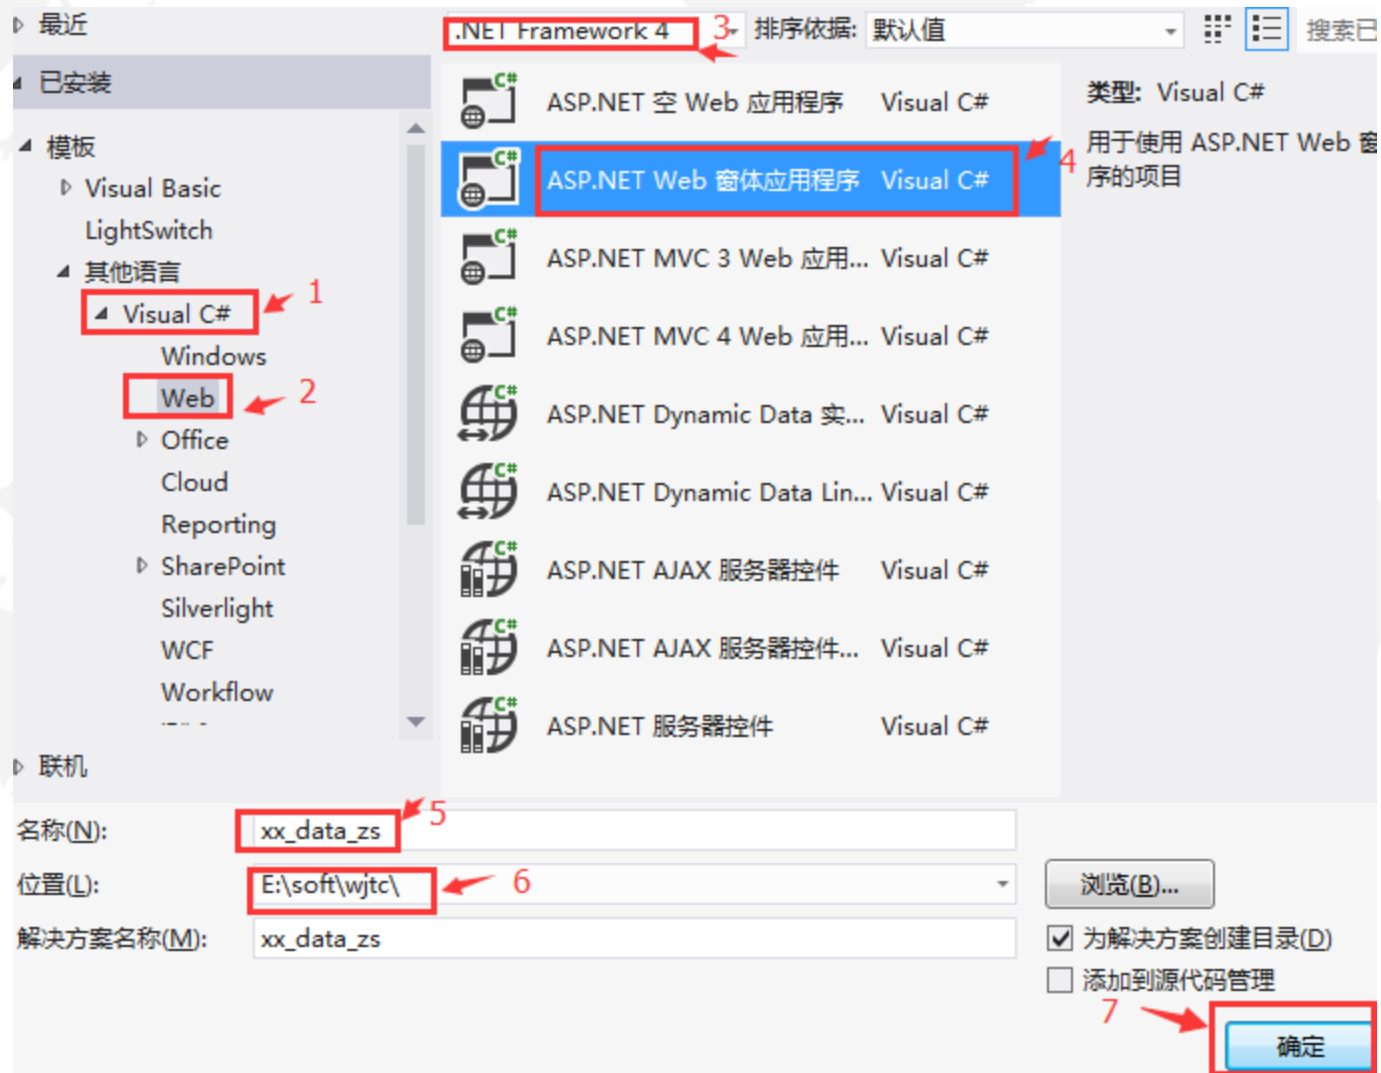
最近

已安装

模板

Visual Basic

LightSwitch

其他语言

Visual C#

Windows

Web

Office

Cloud

Reporting

SharePoint

Silverlight

WCF

Workflow

联机

.NET Framework 4

3

排序依据: 默认值

搜索已

ASP.NET 空 Web 应用程序 Visual C#

ASP.NET Web 窗体应用程序 Visual C#

ASP.NET MVC 3 Web 应用... Visual C#

ASP.NET MVC 4 Web 应用... Visual C#

ASP.NET Dynamic Data 实... Visual C#

ASP.NET Dynamic Data Lin... Visual C#

ASP.NET AJAX 服务器控件 Visual C#

ASP.NET AJAX 服务器控件... Visual C#

ASP.NET 服务器控件 Visual C#

类型: Visual C#

用于使用 ASP.NET Web 窗序的项目

1

2

4

名称(N): xx_data_zs

5

位置(L): E:\soft\wjtc\

6

浏览(B)...

解决方案名称(M): xx_data_zs

为解决方案创建目录(D)

添加到源代码管理

7

确定